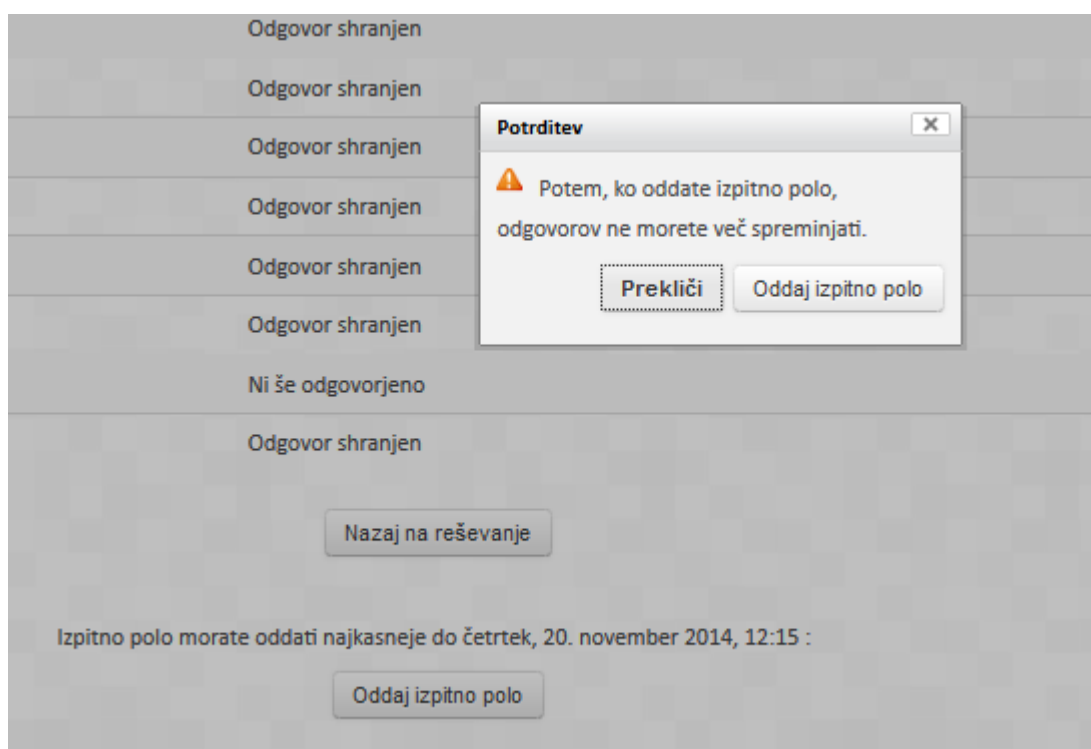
Odgovor shranjen

Odgovor shranjen

Odgovor shranjen

Odgovor shranjen

Odgovor shranjen

Odgovor shranjen

Ni še odgovorjeno

Odgovor shranjen

Nazaj na reševanje

Izpitno polo morate oddati najkasneje do četrtek, 20. november 2014, 12:15 :

Oddaj izpitno polo

Potrditev

×

Potem, ko oddate izpitno polo, odgovorov ne morete več spreminjati.

Prekliči

Oddaj izpitno polo